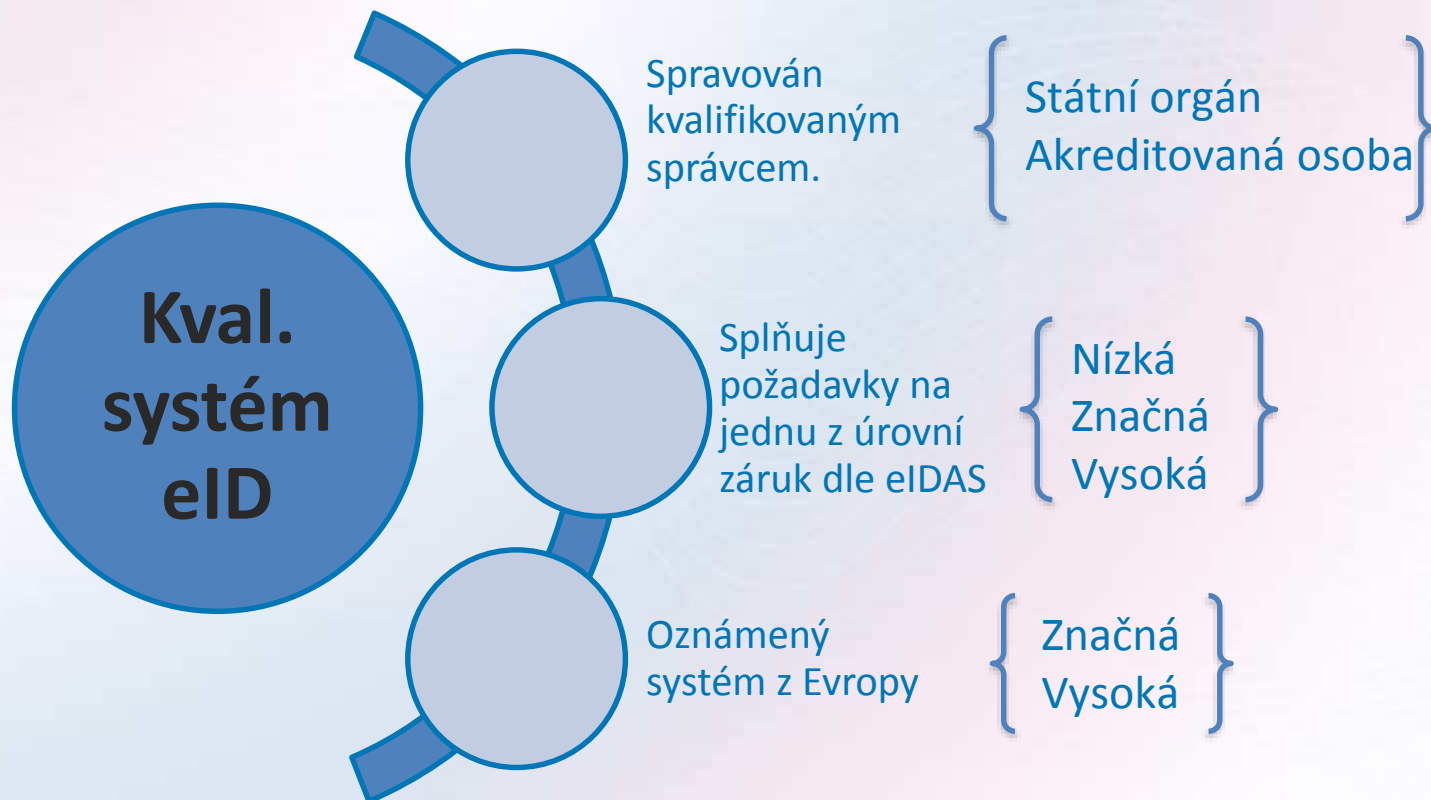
Kval. systém eID

Spravován kvalifikovaným správcem.

Státní orgán
Akreditovaná osoba

Splňuje požadavky na jednu z úrovní záruk dle eIDAS

Nízká
Značná
Vysoká

Oznámený systém z Evropy

Značná
Vysoká